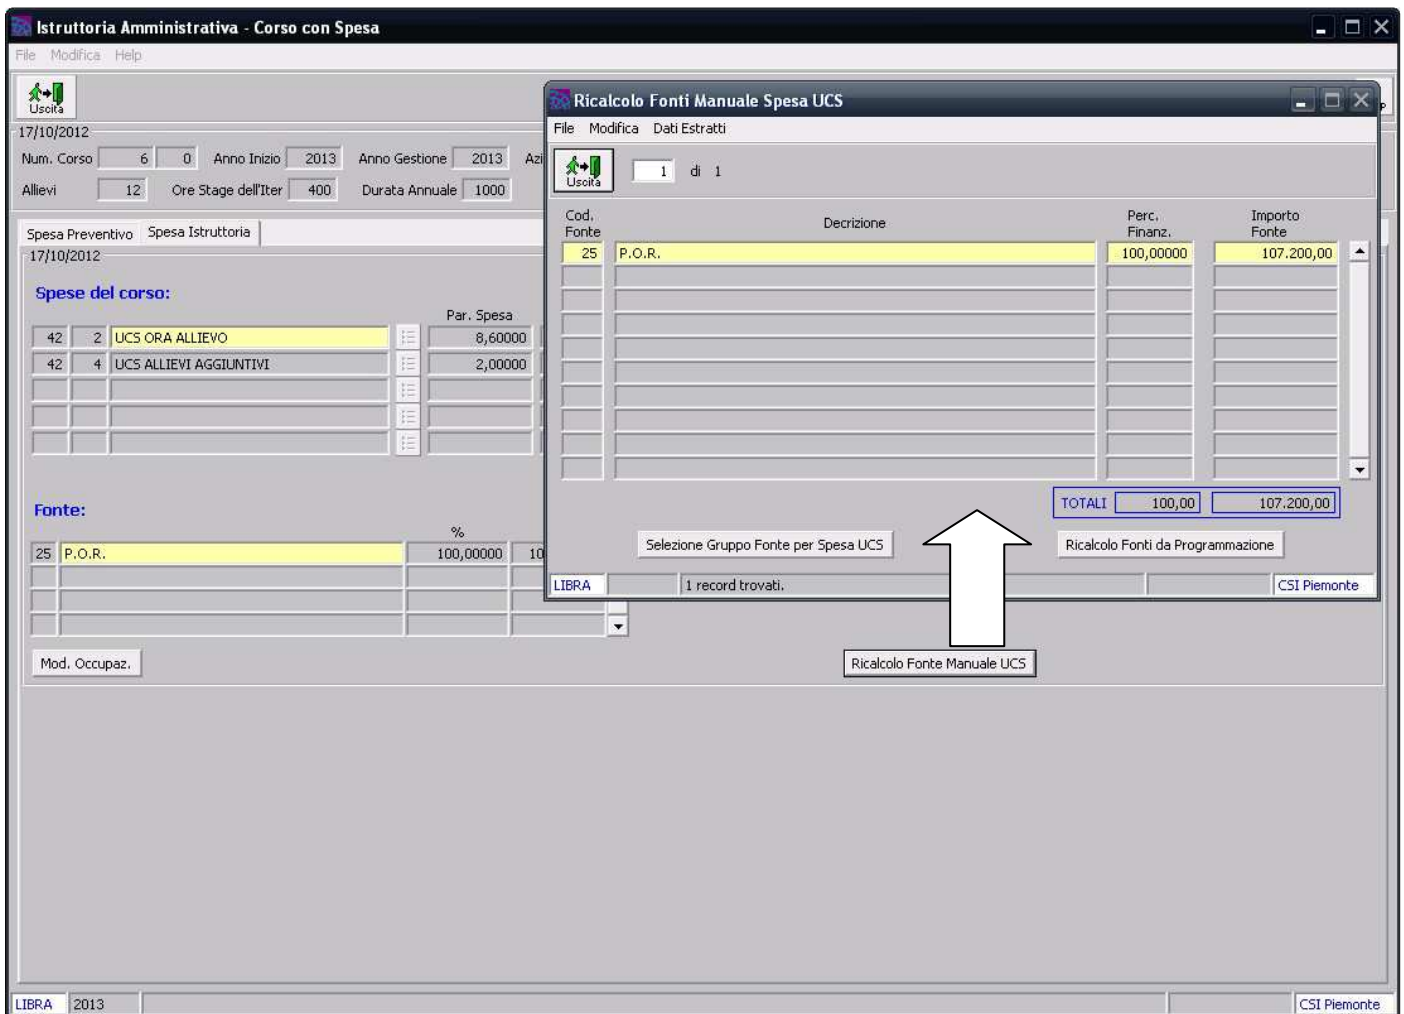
Istruttoria Amministrativa - Corso con Spesa

File Modifica Help

Uscita

17/10/2012

Num. Corso 6 0 Anno Inizio 2013 Anno Gestione 2013 Azi

Allievi 12 Ore Stage dell'Iter 400 Durata Annuale 1000

Spesa Preventivo Spesa Istruttoria

17/10/2012

Spese del corso:

Par. Spesa

| | | | |
|---|---|---|---|
| 42 | 2 | UCS ORA ALLIEVO | 8,60000 |
| 42 | 4 | UCS ALLIEVI AGGIUNTIVI | 2,00000 |

Fonte:

%

| | | |
|---|---|---|
| 25 | P.O.R. | 100,00000 |

Mod. Occupaz.

Ricalcolo Fonte Manuale UCS

LIBRA 2013 CSI Piemonte

Ricalcolo Fonti Manuale Spesa UCS

File Modifica Dati Estratti

Uscita 1 di 1

| Cod. Fonte | Decrizione | Perc. Finanz. | Importo Fonte |
|---|---|---|---|
| 25 | P.O.R. | 100,00000 | 107.200,00 |

TOTALI 100,00 107.200,00

Selezione Gruppo Fonte per Spesa UCS

Ricalcolo Fonti da Programmazione

LIBRA 1 record trovati. CSI Piemonte